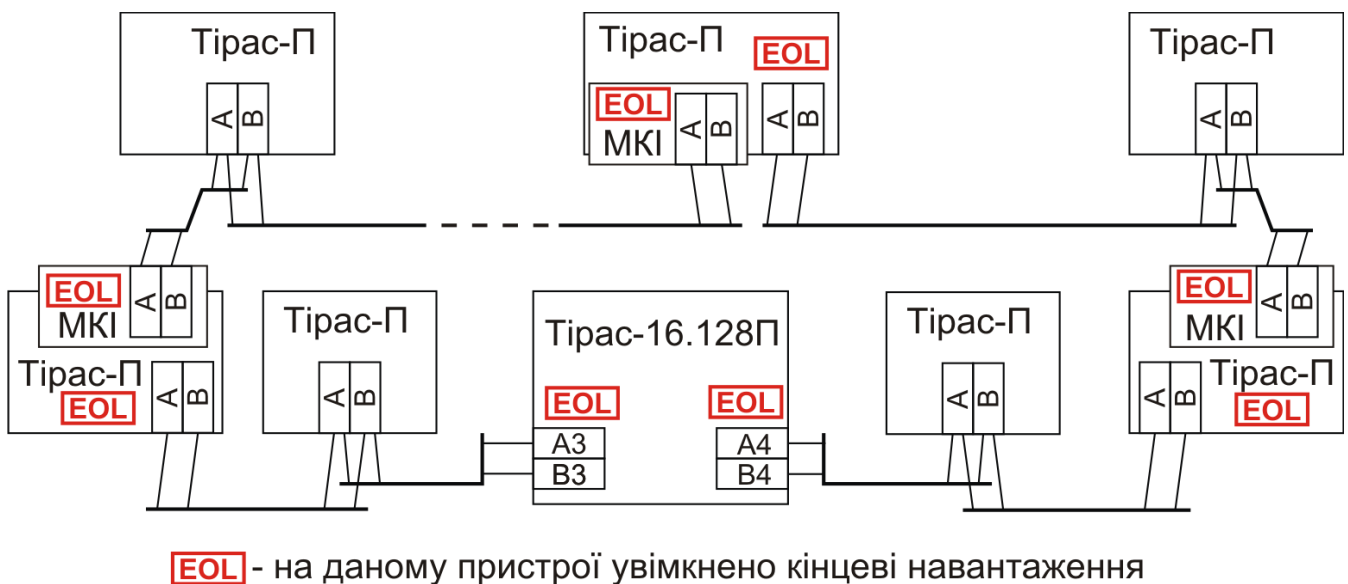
Тірас-П

A B

Тірас-П EOL

EOL МКІ A B

A B

Тірас-П

A B

EOL МКІ A B

Тірас-П EOL A B

Тірас-П

A B

Тірас-16.128П

EOL

A3 B3

EOL

A4 B4

Тірас-П

A B

EOL МКІ A B

A B Тірас-П EOL

EOL - на даному пристрої увімкнено кінцеві навантаження